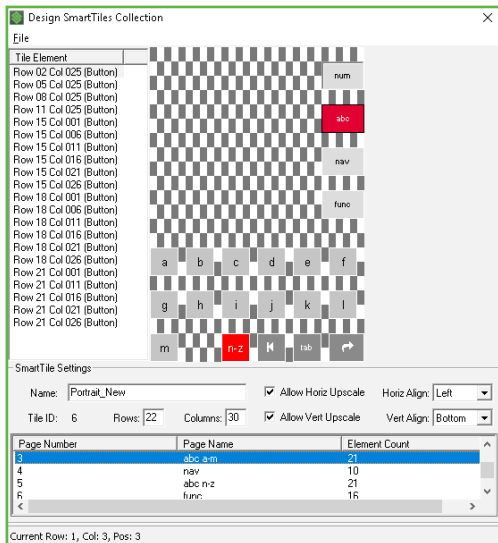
Design SmartTiles Collection

File

Tile Element
Row 02 Col 025 (Button)
Row 05 Col 025 (Button)
Row 08 Col 025 (Button)
Row 11 Col 025 (Button)
Row 15 Col 001 (Button)
Row 15 Col 006 (Button)
Row 15 Col 011 (Button)
Row 15 Col 016 (Button)
Row 15 Col 021 (Button)
Row 15 Col 026 (Button)
Row 18 Col 001 (Button)
Row 18 Col 006 (Button)
Row 18 Col 011 (Button)
Row 18 Col 016 (Button)
Row 18 Col 021 (Button)
Row 18 Col 026 (Button)
Row 21 Col 001 (Button)
Row 21 Col 011 (Button)
Row 21 Col 016 (Button)
Row 21 Col 021 (Button)
Row 21 Col 026 (Button)

num
abc
nav
func
a b c d e f
g h i j k l
m n-z tab

SmartTile Settings
Name: Portrait_New
Allow Horiz Upscale
Horiz Align: Left
Tile ID: 6 Rows: 22 Columns: 30
Allow Vert Upscale
Vert Align: Bottom

| Page Number | Page Name | Element Count |
|---|---|---|
| 3 | abc a-m | 21 |
| 4 | nav | 10 |
| 5 | abc n-z | 21 |
| 6 | func | 16 |

Current Row: 1, Col: 3, Pos: 3